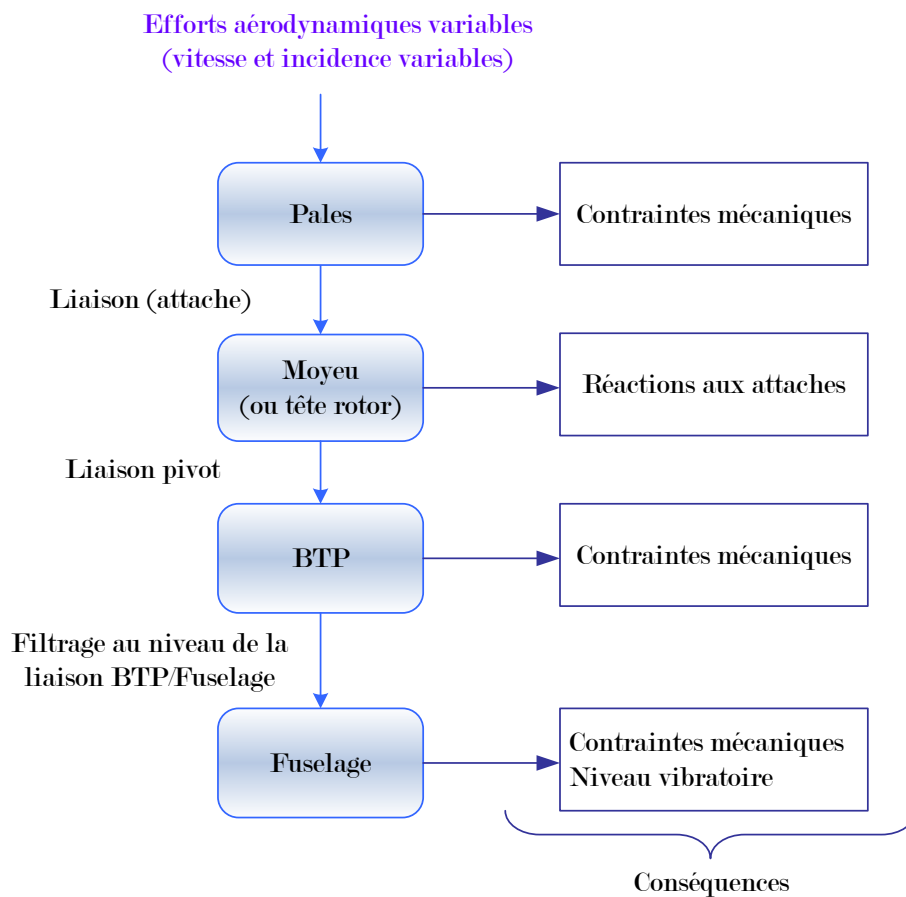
Efforts aérodynamiques variables
(vitesse et incidence variables)

Pales

Contraintes mécaniques

Liaison (attache)

Moyeu
(ou tête rotor)

Réactions aux attaches

Liaison pivot

BTP

Contraintes mécaniques

Filtrage au niveau de la
liaison BTP/Fuselage

Fuselage

Contraintes mécaniques
Niveau vibratoire

Conséquences